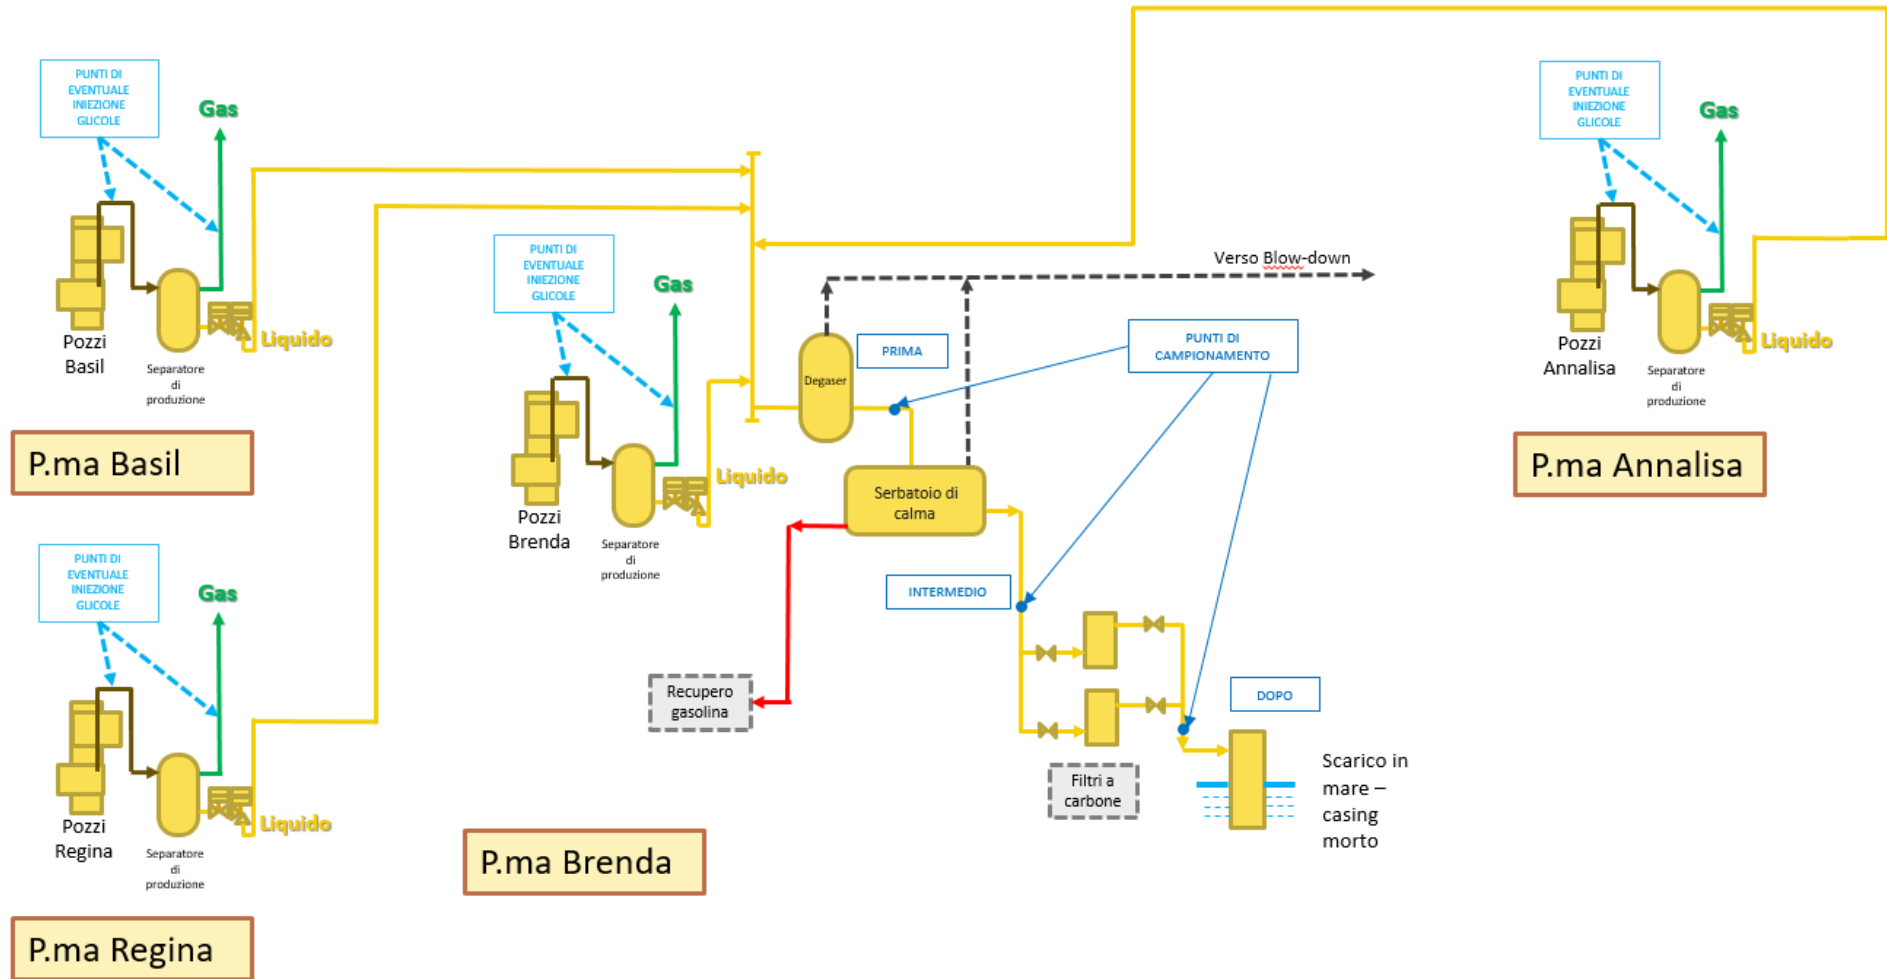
PUNTI DI EVENTUALE INIEZIONE GLICOLE

Gas

Pozzi Basil

Separatore di produzione

Liquido

P.ma Basil

PUNTI DI EVENTUALE INIEZIONE GLICOLE

Gas

Pozzi Regina

Separatore di produzione

Liquido

P.ma Regina

PUNTI DI EVENTUALE INIEZIONE GLICOLE

Gas

Pozzi Brenda

Separatore di produzione

Liquido

P.ma Brenda

Verso Blow-down

Degaser

PRIMA

PUNTI DI CAMPIONAMENTO

Serbatoio di calma

INTERMEDIO

Recupero gasolina

Filtri a carbone

DOPO

Scarico in mare – casing morto

PUNTI DI EVENTUALE INIEZIONE GLICOLE

Gas

Pozzi Annalisa

Separatore di produzione

Liquido

P.ma Annalisa